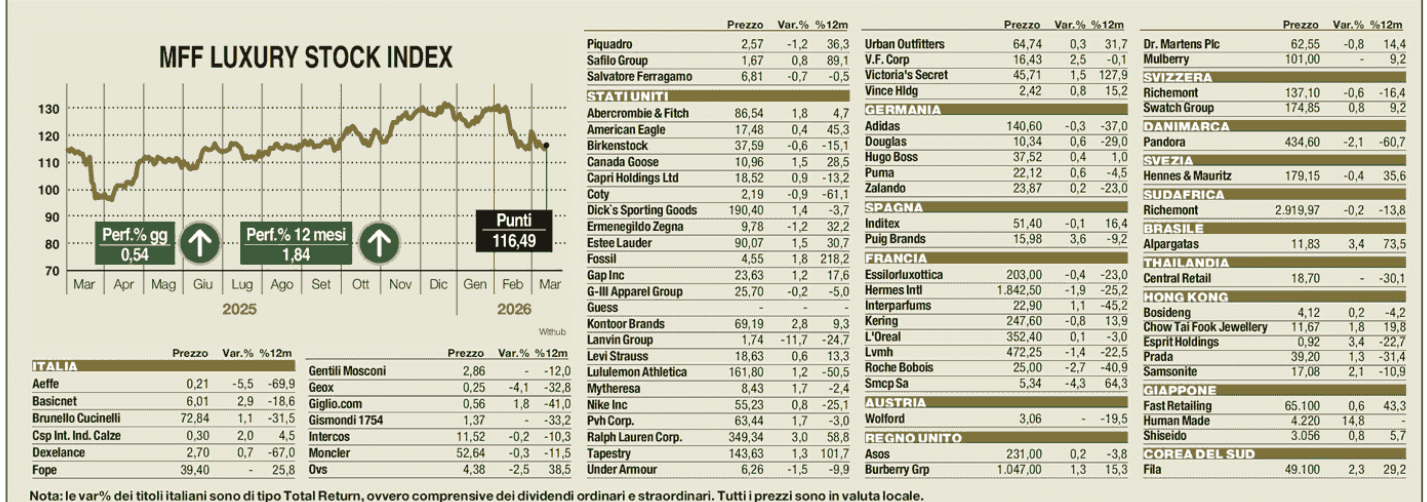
MFF LUXURY STOCK INDEX

130
120
110
100
90
80
70

Mar Apr Mag Giu Lug Ago Set Ott Nov Dic Gen Feb Mar

2025 2026

Perf.% gg 0,54

Perf.% 12 mesi 1,84

Punti 116,49

Withub

| ITALIA | Prezzo | Var.% | %12m |
|---|---|---|---|
| Aeffe | 0,21 | -5,5 | -69,9 |
| Basicnet | 6,01 | 2,9 | -18,6 |
| Brunello Cucinelli | 72,84 | 1,1 | -31,5 |
| Csp Int. Ind. Calze | 0,30 | 2,0 | 4,5 |
| Dexelance | 2,70 | 0,7 | -67,0 |
| Fope | 39,40 | - | 25,8 |

| | Prezzo | Var.% | %12m |
|---|---|---|---|
| Gentili Mosconi | 2,86 | - | -12,0 |
| Geox | 0,25 | -4,1 | -32,8 |
| Giglio.com | 0,56 | 1,8 | -41,0 |
| Gismondi 1754 | 1,37 | - | -33,2 |
| Intercos | 11,52 | -0,2 | -10,3 |
| Moncler | 52,64 | -0,3 | -11,5 |
| Ovs | 4,38 | -2,5 | 38,5 |

| | Prezzo | Var.% | %12m |
|---|---|---|---|
| Piquadro | 2,57 | -1,2 | 36,3 |
| Safilo Group | 1,67 | 0,8 | 89,1 |
| Salvatore Ferragamo | 6,81 | -0,7 | -0,5 |
| STATI UNITI | | | |
| Abercrombie & Fitch | 86,54 | 1,8 | 4,7 |
| American Eagle | 17,48 | 0,4 | 45,3 |
| Birkenstock | 37,59 | -0,6 | -15,1 |
| Canada Goose | 10,96 | 1,5 | 28,5 |
| Capri Holdings Ltd | 18,52 | 0,9 | -13,2 |
| Coty | 2,19 | -0,9 | -61,1 |
| Dick's Sporting Goods | 190,40 | 1,4 | -3,7 |
| Ermenegildo Zegna | 9,78 | -1,2 | 32,2 |
| Estee Lauder | 90,07 | 1,5 | 30,7 |
| Fossil | 4,55 | 1,8 | 218,2 |
| Gap Inc | 23,63 | 1,2 | 17,6 |
| G-III Apparel Group | 25,70 | -0,2 | -5,0 |
| Guess | - | - | - |
| Kontoor Brands | 69,19 | 2,8 | 9,3 |
| Lanvin Group | 1,74 | -11,7 | -24,7 |
| Levi Strauss | 18,63 | 0,6 | 13,3 |
| Lululemon Athletica | 161,80 | 1,2 | -50,5 |
| Mytheresa | 8,43 | 1,7 | -2,4 |
| Nike Inc | 55,23 | 0,8 | -25,1 |
| Pvh Corp. | 63,44 | 1,7 | -3,0 |
| Ralph Lauren Corp. | 349,34 | 3,0 | 58,8 |
| Tapestry | 143,63 | 1,3 | 101,7 |
| Under Armour | 6,26 | -1,5 | -9,9 |

| | Prezzo | Var.% | %12m |
|---|---|---|---|
| Urban Outfitters | 64,74 | 0,3 | 31,7 |
| V.F. Corp | 16,43 | 2,5 | -0,1 |
| Victoria's Secret | 45,71 | 1,5 | 127,9 |
| Vince Hldg | 2,42 | 0,8 | 15,2 |
| GERMANIA | | | |
| Adidas | 140,60 | -0,3 | -37,0 |
| Douglas | 10,34 | 0,6 | -29,0 |
| Hugo Boss | 37,52 | 0,4 | 1,0 |
| Puma | 22,12 | 0,6 | -4,5 |
| Zalando | 23,87 | 0,2 | -23,0 |
| SPAGNA | | | |
| Inditex | 51,40 | -0,1 | 16,4 |
| Puig Brands | 15,98 | 3,6 | -9,2 |
| FRANCIA | | | |
| Essilorluxottica | 203,00 | -0,4 | -23,0 |
| Hermes Intl | 1.842,50 | -1,9 | -25,2 |
| Interparfums | 22,90 | 1,1 | -45,2 |
| Kering | 247,60 | -0,8 | 13,9 |
| L'Oreal | 352,40 | 0,1 | -3,0 |
| Lvmh | 472,25 | -1,4 | -22,5 |
| Roche Bobois | 25,00 | -2,7 | -40,9 |
| Smcp Sa | 5,34 | -4,3 | 64,3 |
| AUSTRIA | | | |
| Wolford | 3,06 | - | -19,5 |
| REGNO UNITO | | | |
| Asos | 231,00 | 0,2 | -3,8 |
| Burberry Grp | 1.047,00 | 1,3 | 15,3 |

| | Prezzo | Var.% | %12m |
|---|---|---|---|
| Dr. Martens Plc | 62,55 | -0,8 | 14,4 |
| Mulberry | 101,00 | - | 9,2 |
| SVIZZERA | | | |
| Richemont | 137,10 | -0,6 | -16,4 |
| Swatch Group | 174,85 | 0,8 | 9,2 |
| DANIMARCA | | | |
| Pandora | 434,60 | -2,1 | -60,7 |
| SVEZIA | | | |
| Hennes & Mauritz | 179,15 | -0,4 | 35,6 |
| SUDAFRICA | | | |
| Richemont | 2.919,97 | -0,2 | -13,8 |
| BRASILE | | | |
| Alpargatas | 11,83 | 3,4 | 73,5 |
| THAILANDIA | | | |
| Central Retail | 18,70 | - | -30,1 |
| HONG KONG | | | |
| Bosideng | 4,12 | 0,2 | -4,2 |
| Chow Tai Fook Jewellery | 11,67 | 1,8 | 19,8 |
| Esprit Holdings | 0,92 | 3,4 | -22,7 |
| Prada | 39,20 | 1,3 | -31,4 |
| Samsonite | 17,08 | 2,1 | -10,9 |
| GIAPPONE | | | |
| Fast Retailing | 65.100 | 0,6 | 43,3 |
| Human Made | 4.220 | 14,8 | - |
| Shiseido | 3.056 | 0,8 | 5,7 |
| COREA DEL SUD | | | |
| Fila | 49.100 | 2,3 | 29,2 |

Nota: le var% dei titoli italiani sono di tipo Total Return, ovvero comprensive dei dividendi ordinari e straordinari. Tutti i prezzi sono in valuta locale.